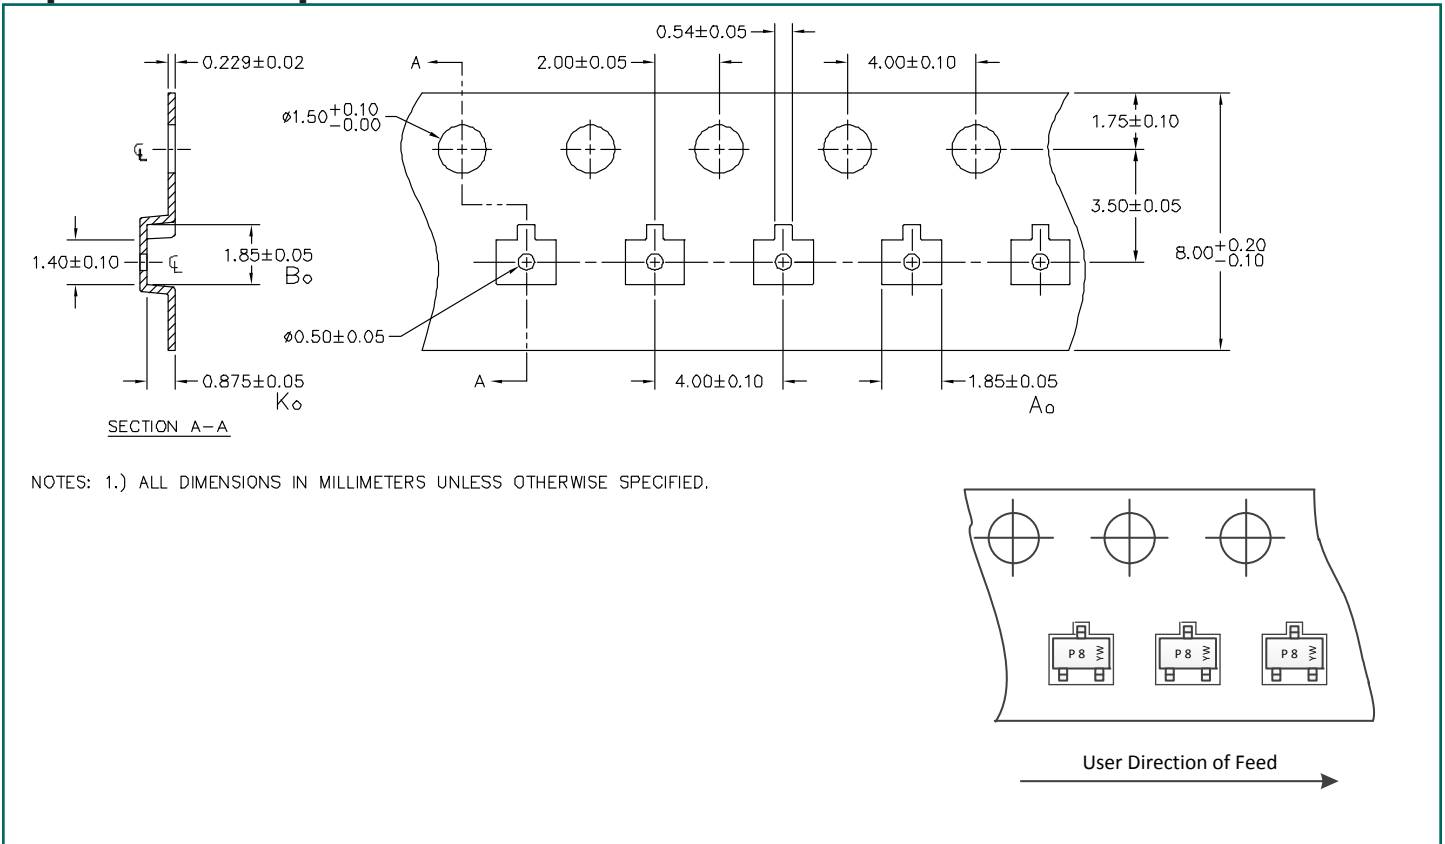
0.229±0.02

℄

1.40±0.10

℄

1.85±0.05
Bo

0.875±0.05
Ko

SECTION A–A

A

$\varnothing 1.50^{+0.10}_{-0.00}$

2.00±0.05

0.54±0.05

4.00±0.10

1.75±0.10

3.50±0.05

$8.00^{+0.20}_{-0.10}$

$\varnothing 0.50\pm0.05$

A

4.00±0.10

1.85±0.05
Ao

NOTES: 1.) ALL DIMENSIONS IN MILLIMETERS UNLESS OTHERWISE SPECIFIED.

P8 YW

P8 YW

P8 YW

User Direction of Feed